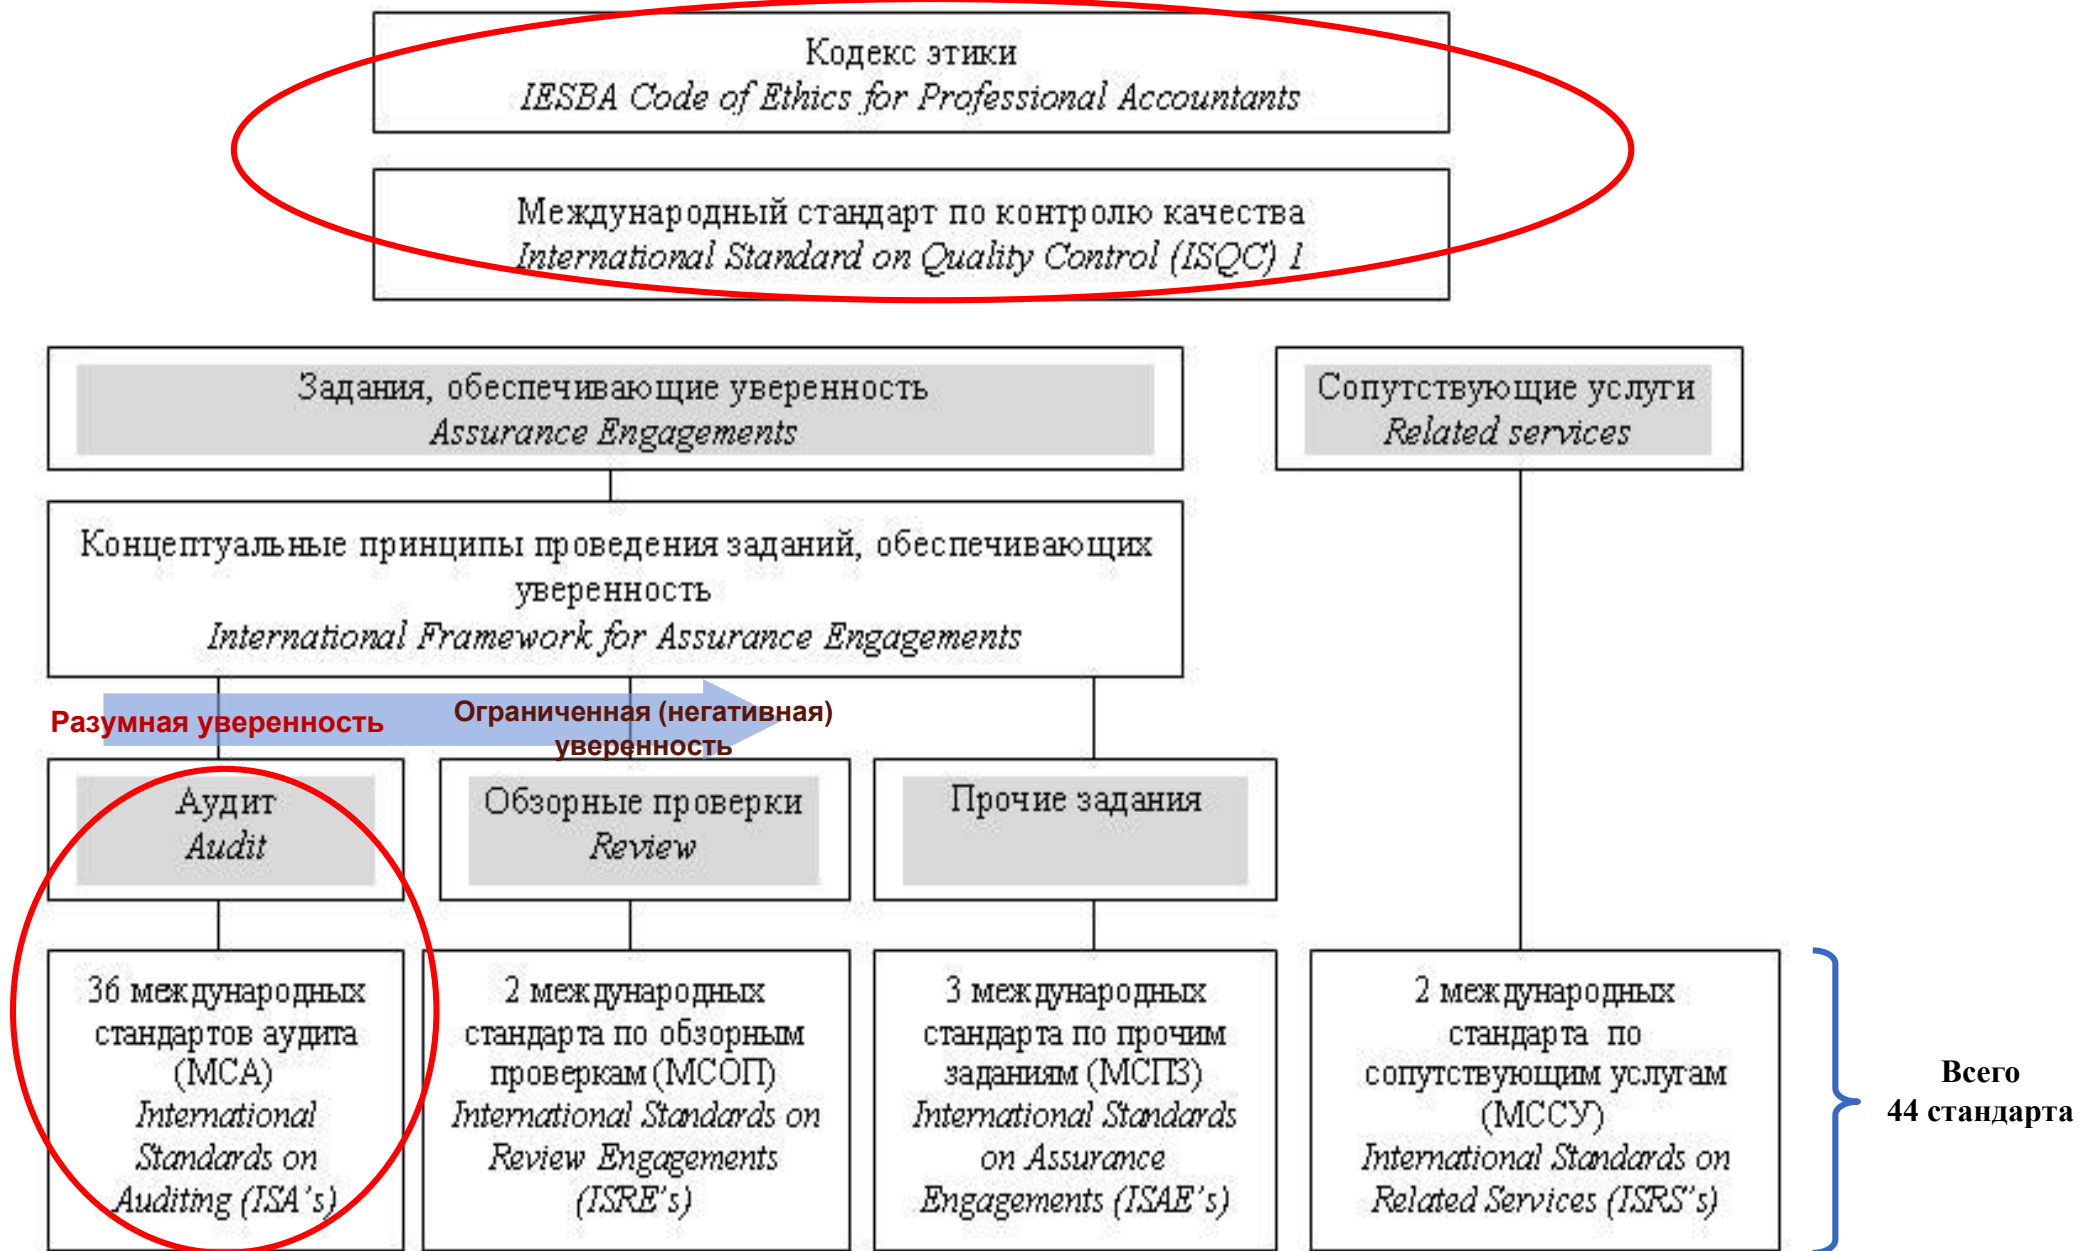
Кодекс этики
IESBA Code of Ethics for Professional Accountants

Международный стандарт по контролю качества
International Standard on Quality Control (ISQC) 1

Задания, обеспечивающие уверенность
Assurance Engagements

Сопутствующие услуги
Related services

Концептуальные принципы проведения заданий, обеспечивающих уверенность
International Framework for Assurance Engagements

Разумная уверенность

Ограниченная (негативная) уверенность

Аудит
Audit

Обзорные проверки
Review

Прочие задания

36 международных стандартов аудита (МСА)
International Standards on Auditing (ISA's)

2 международных стандарта по обзорным проверкам (МСОП)
International Standards on Review Engagements (ISRE's)

3 международных стандарта по прочим заданиям (МСПЗ)
International Standards on Assurance Engagements (ISAE's)

2 международных стандарта по сопутствующим услугам (МССУ)
International Standards on Related Services (ISRS's)

Всего
44 стандарта